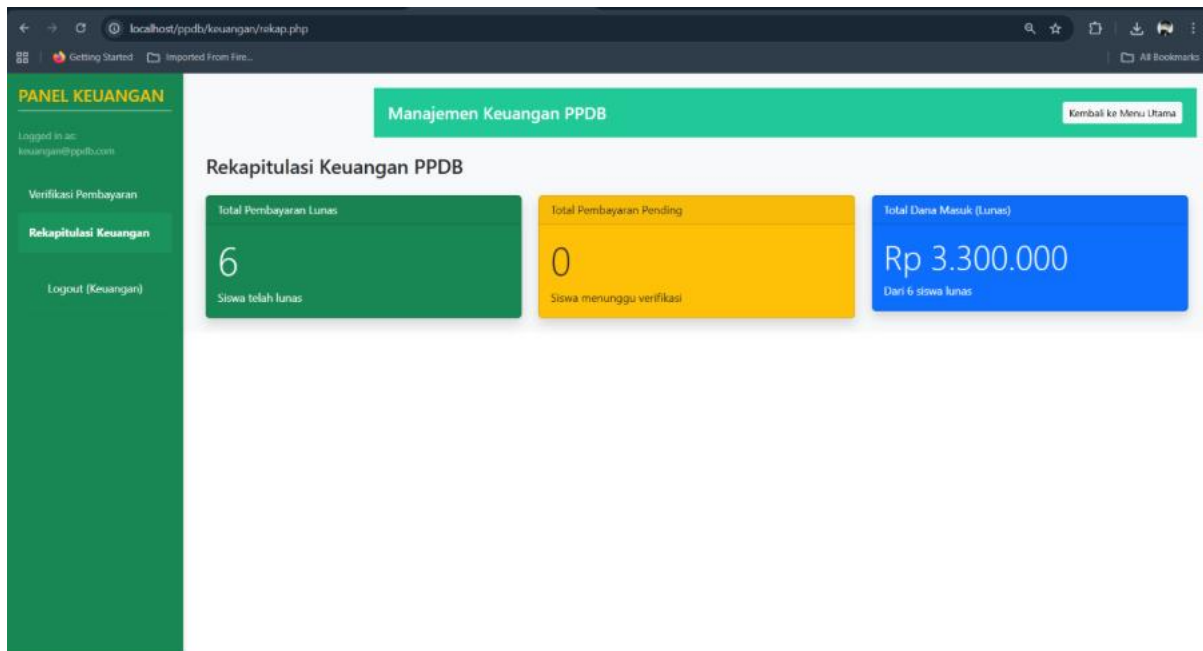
localhost/ppdb/keuangan/rekap.php

Getting Started
Imported From Fire...
All Bookmarks

PANEL KEUANGAN

Logged in as: keuangan@ppdb.com

Verifikasi Pembayaran

Rekapitulasi Keuangan

Logout (Keuangan)

Manajemen Keuangan PPDB

Kembali ke Menu Utama

Rekapitulasi Keuangan PPDB

Total Pembayaran Lunas

6

Siswa telah lunas

Total Pembayaran Pending

0

Siswa menunggu verifikasi

Total Dana Masuk (Lunas)

Rp 3.300.000

Dari 6 siswa lunas